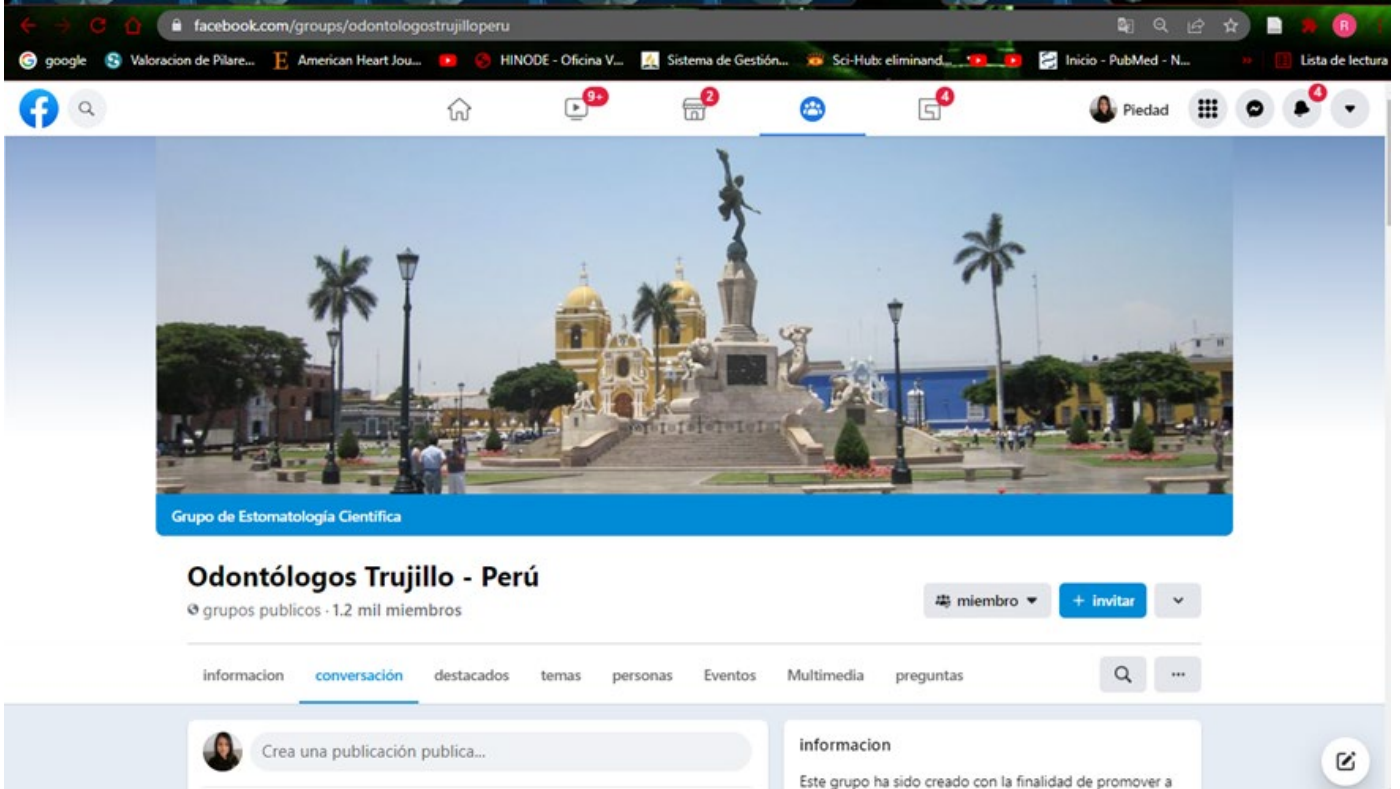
facebook.com/groups/odontologostrujilloperu

google Valoracion de Pilare... American Heart Jou... HINODE - Oficina V... Sistema de Gestión... Sci-Hub: eliminand... Inicio - PubMed - N... Lista de lectura

9+ 2 4

Piedad 4

Grupo de Estomatología Científica

Odontólogos Trujillo - Perú

grupos publicos · 1.2 mil miembros

miembro + invitar

informacion conversación destacados temas personas Eventos Multimedia preguntas

Crea una publicación publica...

informacion

Este grupo ha sido creado con la finalidad de promover a